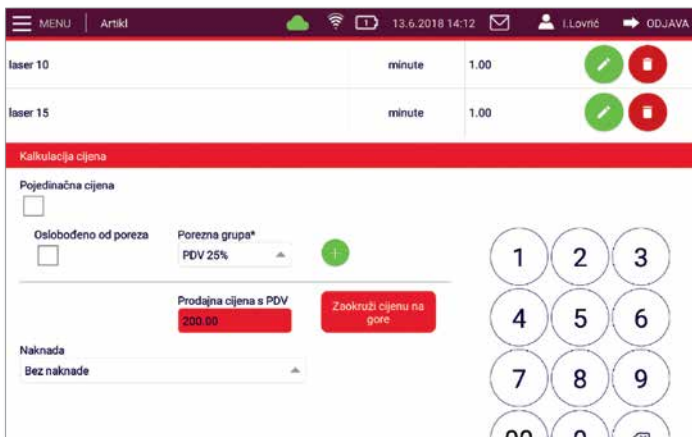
MENU | Artikl 13.6.2018 14:12 I.Lovrić ODJAVA

| laser 10 | minute | 1.00 |
|---|---|---|
| laser 15 | minute | 1.00 |

Kalkulacija cijena

Pojedinačna cijena

Oslobođeno od poreza

Porezna grupa*

PDV 25%

Prodajna cijena s PDV

200.00

Zaokruži cijenu na gore

Naknada

Bez naknade

1 2 3
4 5 6
7 8 9
00 0